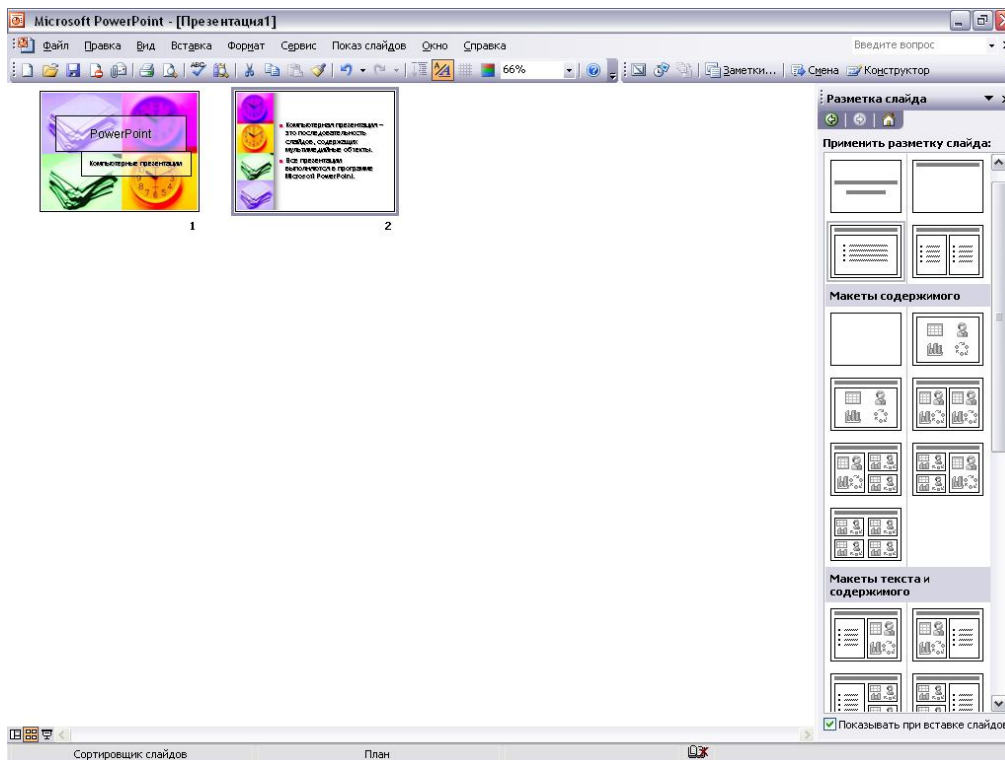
Microsoft PowerPoint - [Презентация1]

Файл Правка Вид Вставка Формат Сервис Показ слайдов Окно Справка

Введите вопрос

66%

Заметки... Смена Конструктор

PowerPoint

Компьютерные презентации

1

Компьютерная презентация – это последовательность слайдов, содержащих мультимедийные объекты.

Все презентации выполняются в программе Microsoft PowerPoint.

2

Разметка слайда

Применить разметку слайда:

Макеты содержимого

Макеты текста и содержимого

Показывать при вставке слайдов

Сортировщик слайдов

План